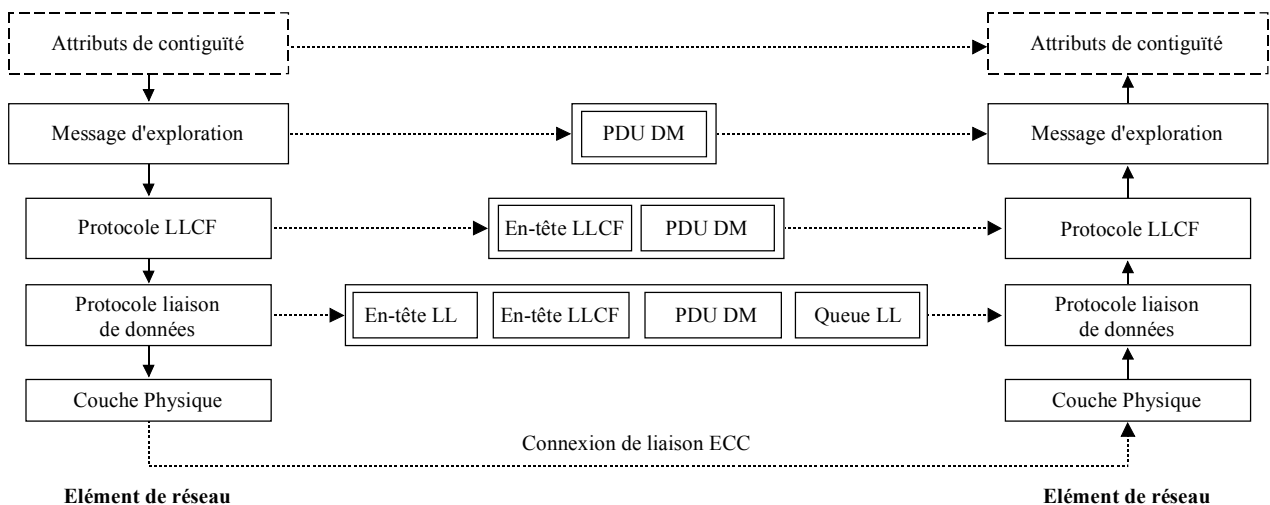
Attributs de contiguïté

Attributs de contiguïté

Message d'exploration

PDU DM

Message d'exploration

Protocole LLCF

En-tête LLCF

PDU DM

Protocole LLCF

Protocole liaison de données

En-tête LL

En-tête LLCF

PDU DM

Queue LL

Protocole liaison de données

Couche Physique

Couche Physique

Connexion de liaison ECC

Elément de réseau

Elément de réseau